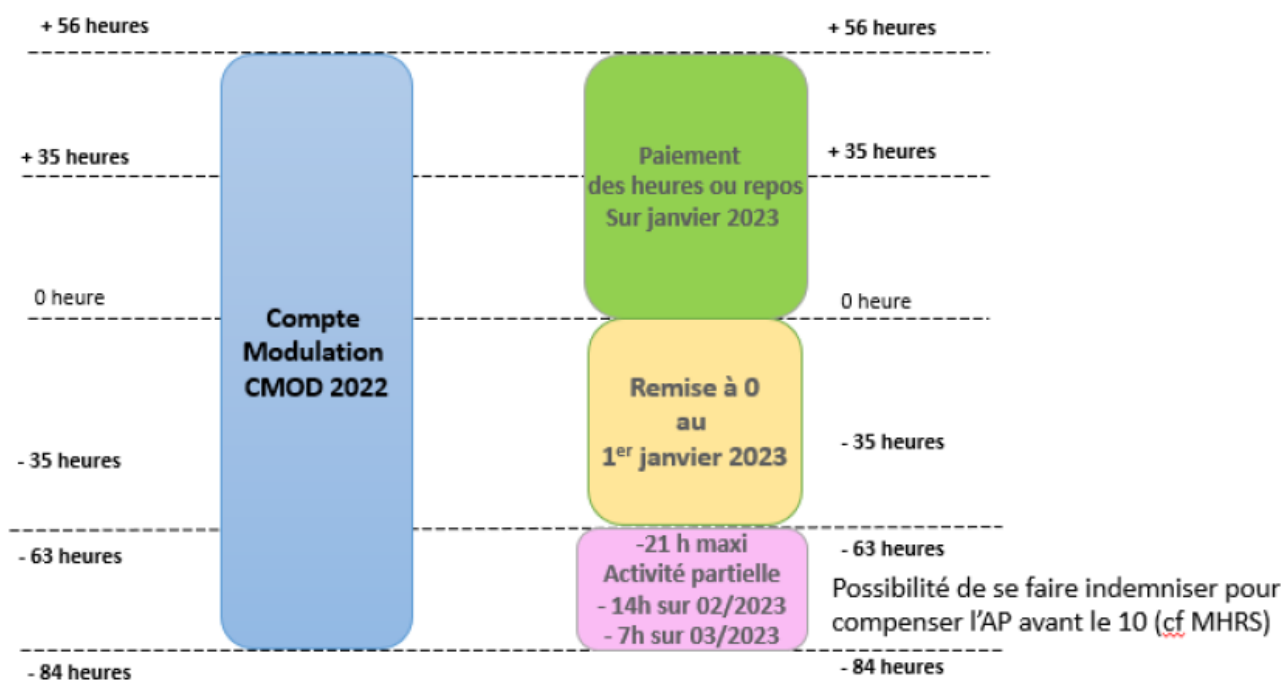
+ 56 heures

+ 56 heures

+ 35 heures

Compte Modulation CMOD 2022

Paiement des heures ou repos Sur janvier 2023

+ 35 heures

0 heure

0 heure

Remise à 0 au 1$^{er}$ janvier 2023

- 35 heures

- 35 heures

- 63 heures

-21 h maxi
Activité partielle
- 14h sur 02/2023
- 7h sur 03/2023

- 63 heures

Possibilité de se faire indemniser pour compenser l'AP avant le 10 (cf MHRS)

- 84 heures

- 84 heures